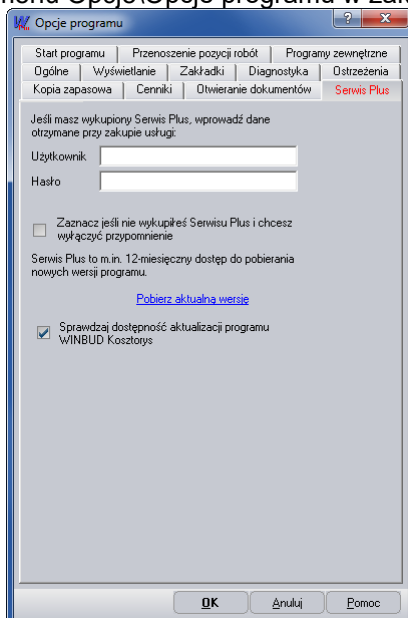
menu Opcje\Opcje programu w zak

Opcje programu

?
X

Start programu | Przenoszenie pozycji robót | Programy zewnętrzne
Ogólne | Wyświetlanie | Zakładki | Diagnostyka | Ostrzeżenia
Kopia zapasowa | Cenniki | Otwieranie dokumentów | Serwis Plus

Jeśli masz wykupiony Serwis Plus, wprowadź dane otrzymane przy zakupie usługi:

Użytkownik

Hasło

Zaznacz jeśli nie wykupiłeś Serwisu Plus i chcesz wyłączyć przypomnienie

Serwis Plus to m.in. 12-miesięczny dostęp do pobierania nowych wersji programu.

Pobierz aktualną wersję

Sprawdzaj dostępność aktualizacji programu WINBUD Kosztorys

OK
Anuluj
Pomoc